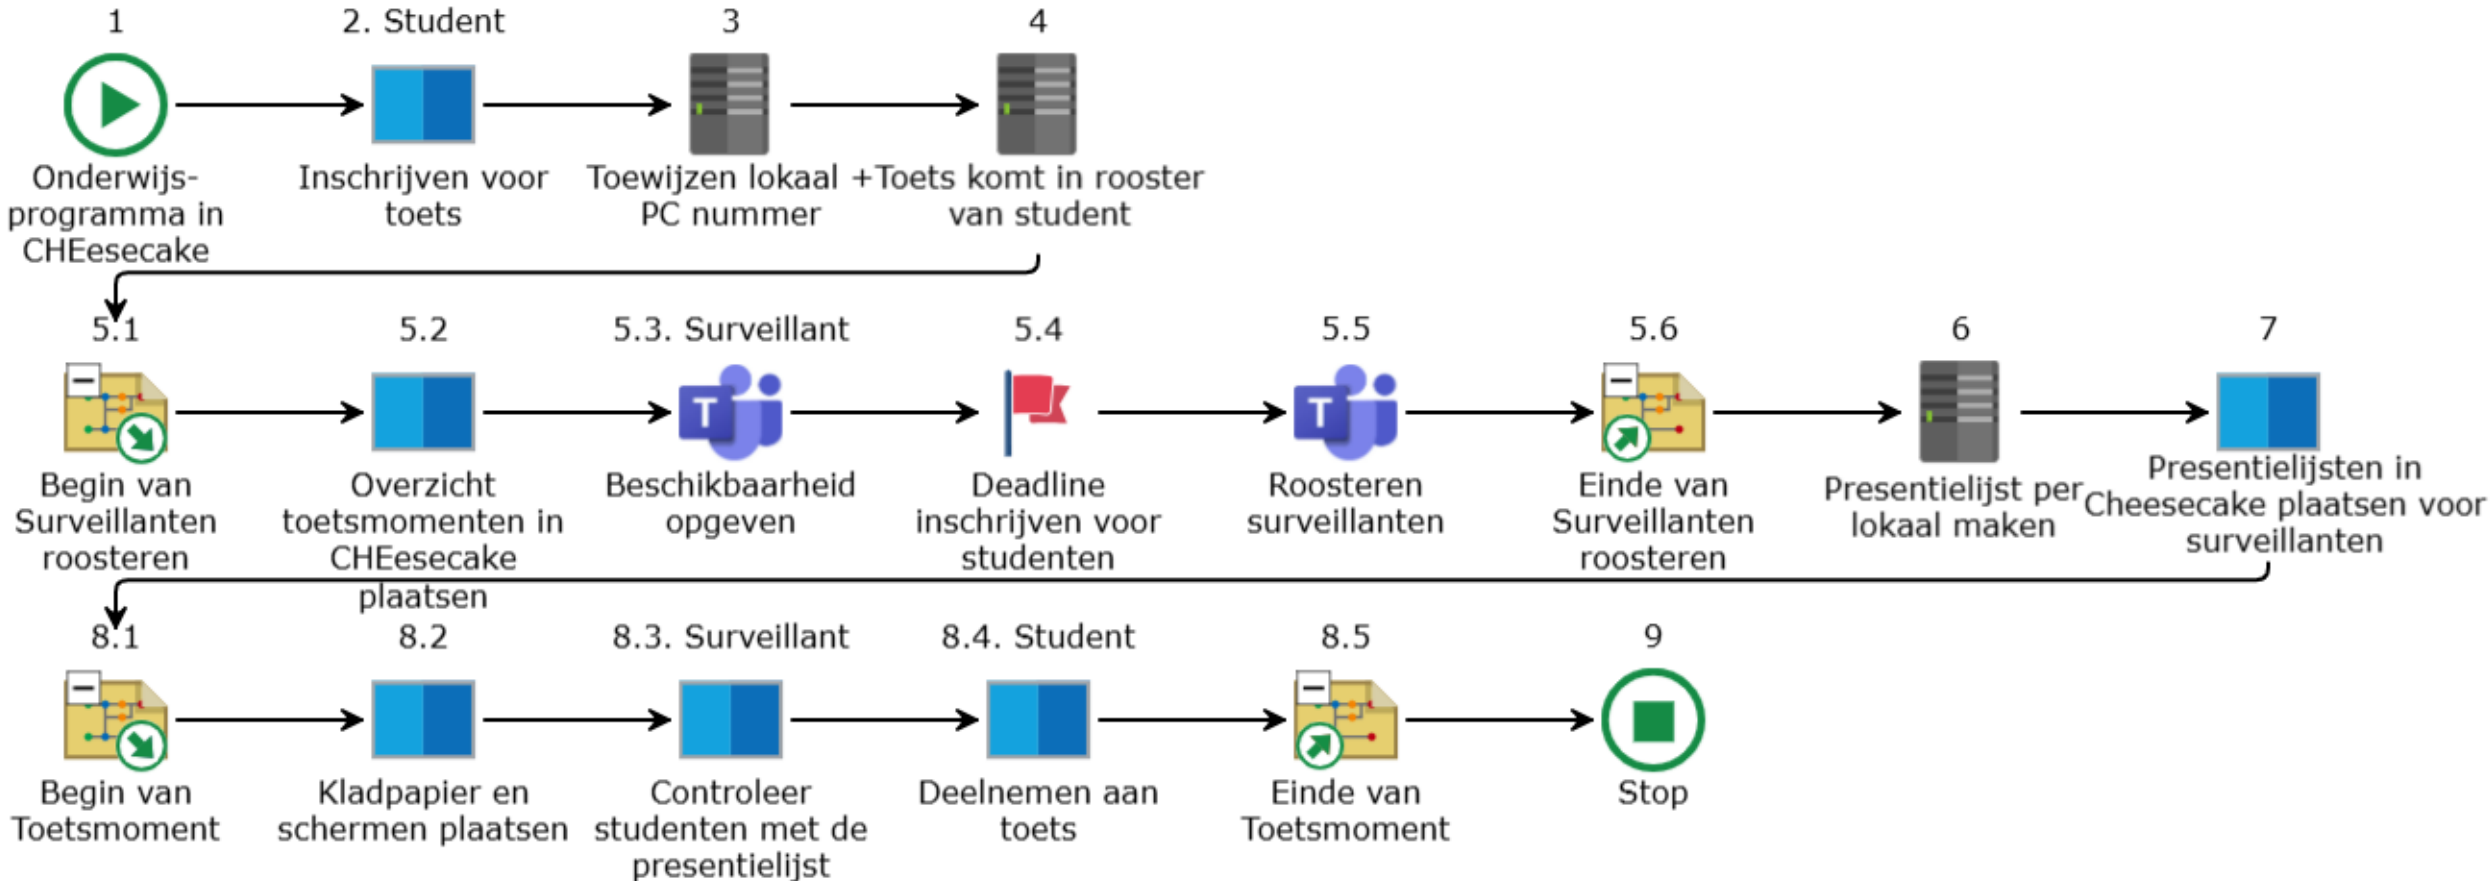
1
Onderwijs-programma in CHEesecake

2. Student
Inschrijven voor toets

3
Toewijzen lokaal PC nummer

4
+Toets komt in rooster van student

5.1
Begin van Surveillanten roosteren

5.2
Overzicht toetsmomenten in CHEesecake plaatsen

5.3. Surveillant
Beschikbaarheid opgeven

5.4
Deadline inschrijven voor studenten

5.5
Roosteren surveillanten

5.6
Einde van Surveillanten roosteren

6
Presentielijst per lokaal maken

7
Presentielijsten in Cheesecake plaatsen voor surveillanten

8.1
Begin van Toetsmoment

8.2
Kladpapier en schermen plaatsen

8.3. Surveillant
Controleer studenten met de presentielijst

8.4. Student
Deelnemen aan toets

8.5
Einde van Toetsmoment

9
Stop